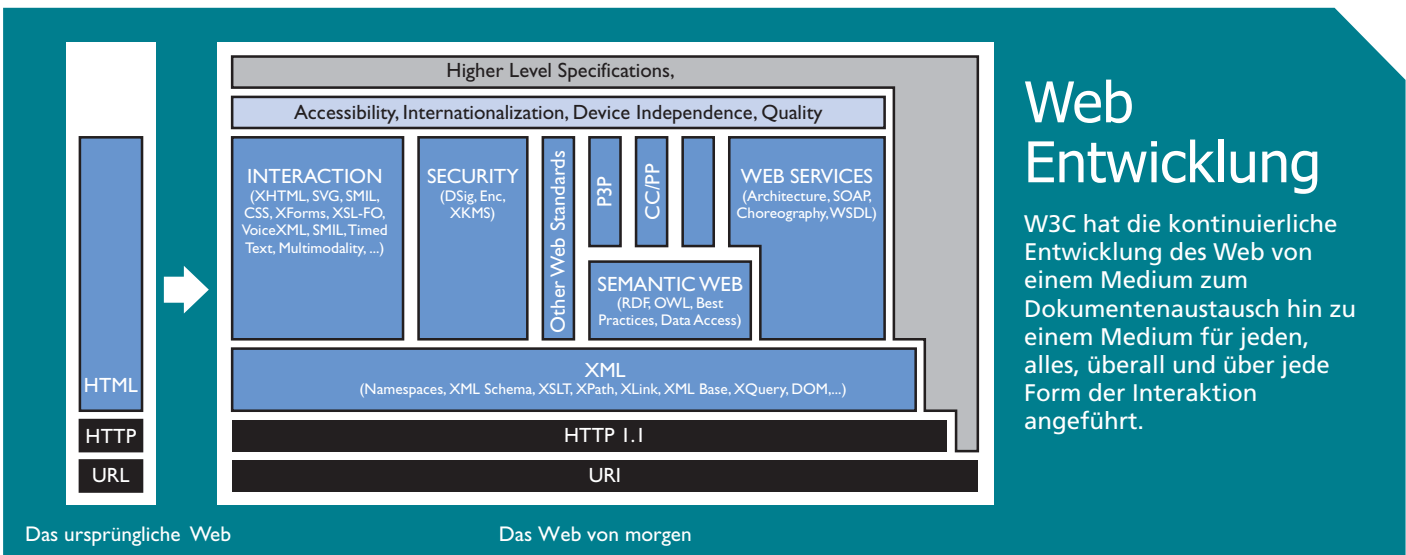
HTML

HTTP

URL

Higher Level Specifications,

Accessibility, Internationalization, Device Independence, Quality

INTERACTION
(XHTML, SVG, SMIL, CSS, XForms, XSL-FO, VoiceXML, SMIL, Timed Text, Multimodality, ...)

SECURITY
(DSig, Enc, XKMS)

Other Web Standards

P3P

CC/PP

WEB SERVICES
(Architecture, SOAP, Choreography, WSDL)

SEMANTIC WEB
(RDF, OWL, Best Practices, Data Access)

XML
(Namespaces, XML Schema, XSLT, XPath, XLink, XML Base, XQuery, DOM,...)

HTTP 1.1

URI

Web Entwicklung

W3C hat die kontinuierliche Entwicklung des Web von einem Medium zum Dokumentenaustausch hin zu einem Medium für jeden, alles, überall und über jede Form der Interaktion angeführt.

Das ursprüngliche Web

Das Web von morgen